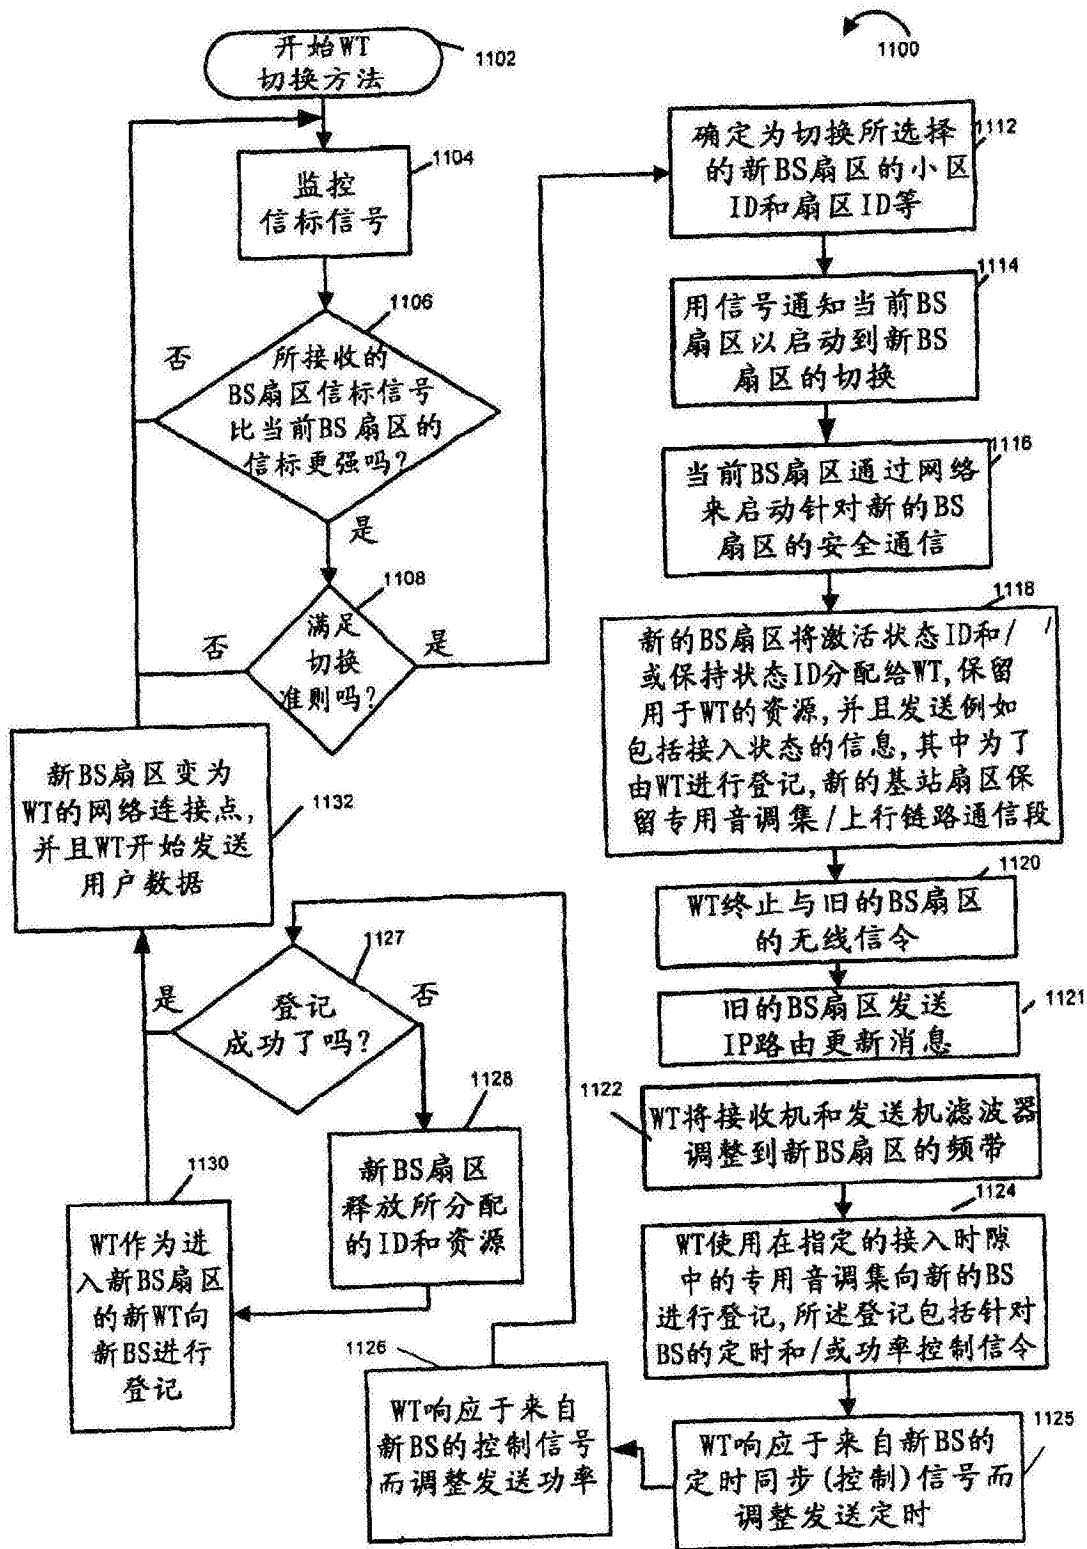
1100

开始WT切换方法

1102

监控信标信号

1104

所接收的BS扇区信标信号比当前BS扇区的信标更强吗?

1106

否

是

满足切换准则吗?

1108

否

是

新BS扇区变为WT的网络连接点,并且WT开始发送用户数据

1132

登记成功了吗?

1127

是

否

新BS扇区释放所分配的ID和资源

1128

WT作为进入新BS扇区的新WT向新BS进行登记

1130

WT响应于来自新BS的控制信号而调整发送功率

1126

确定为切换所选择的新BS扇区的小区ID和扇区ID等

1112

用信号通知当前BS扇区以启动到新BS扇区的切换

1114

当前BS扇区通过网络来启动针对新的BS扇区的安全通信

1116

新的BS扇区将激活状态ID和/或保持状态ID分配给WT,保留用于WT的资源,并且发送例如包括接入状态的信息,其中为了由WT进行登记,新的基站扇区保留专用音调集/上行链路通信段

1118

WT终止与旧的BS扇区的无线信令

1120

旧的BS扇区发送IP路由更新消息

1121

1122

WT将接收机和发送机滤波器调整到新BS扇区的频带

WT使用在指定的接入时隙中的专用音调集向新的BS进行登记,所述登记包括针对BS的定时和/或功率控制信令

1124

WT响应于来自新BS的定时同步(控制)信号而调整发送定时

1125